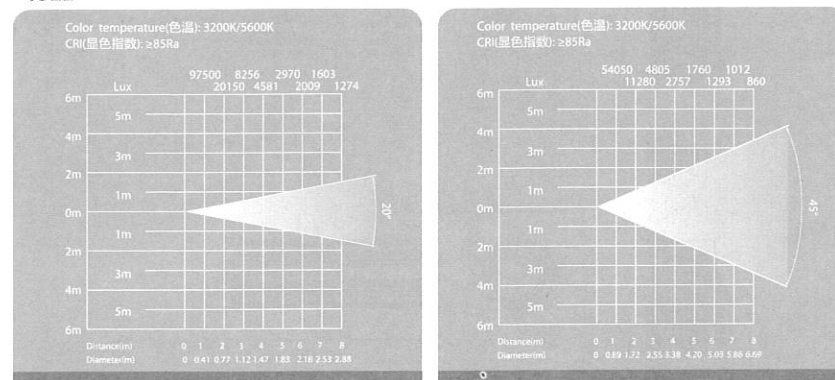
Color temperature(色温): 3200K/5600K
CRI(显色指数): ≥85Ra

Lux
97500 8256 2970 1603
20150 4581 2009 1274

6m
5m
4m
3m
2m
1m
0m
1m
2m
3m
4m
5m
6m

20°

Distance(m) 0 1 2 3 4 5 6 7 8
Diameter(m) 0 0.41 0.77 1.12 1.47 1.83 2.18 2.53 2.88

Color temperature(色温): 3200K/5600K
CRI(显色指数): ≥85Ra

Lux
54050 4805 1760 1012
11280 2757 1293 860

6m
5m
4m
3m
2m
1m
0m
1m
2m
3m
4m
5m
6m

45°

Distance(m) 0 1 2 3 4 5 6 7 8
Diameter(m) 0 0.89 1.72 2.55 3.38 4.20 5.03 5.86 6.69